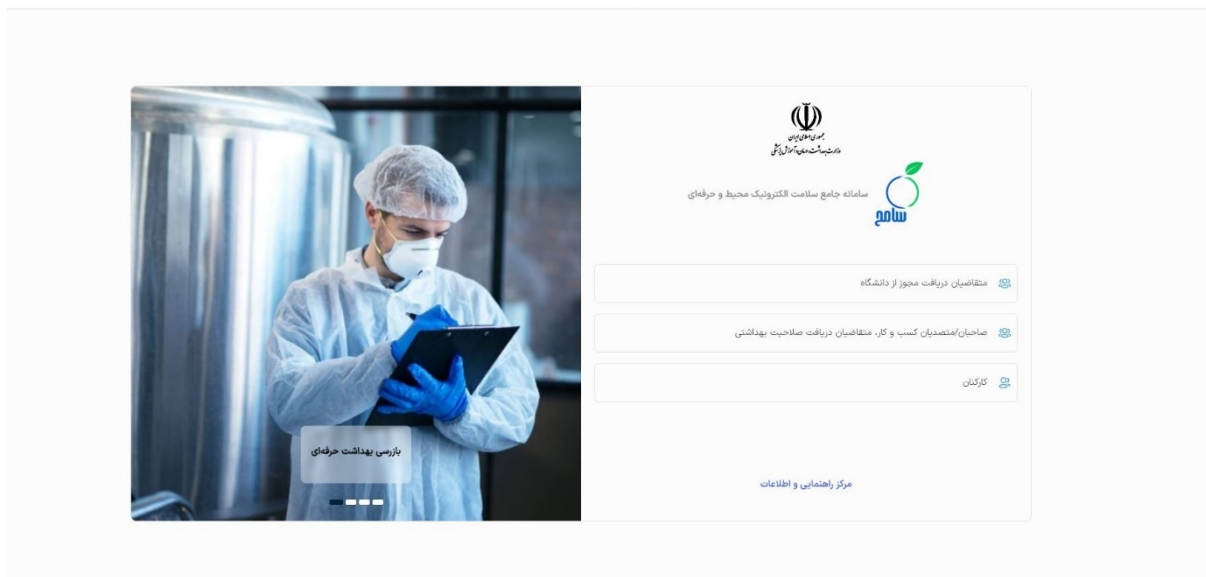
جمهوری اسلامی ایران
وزارت بهداشت، درمان و آموزش پزشکی

سامانه جامع سلامت الکترونیک محیط و حرفه‌ای

سامح

متقاضیان دریافت مجوز از دانشگاه

صاحبان/متصدیان کسب و کار، متقاضیان دریافت صلاحیت بهداشتی

کارکنان

مرکز راهنمایی و اطلاعات

بازرسی بهداشت حرفه‌ای